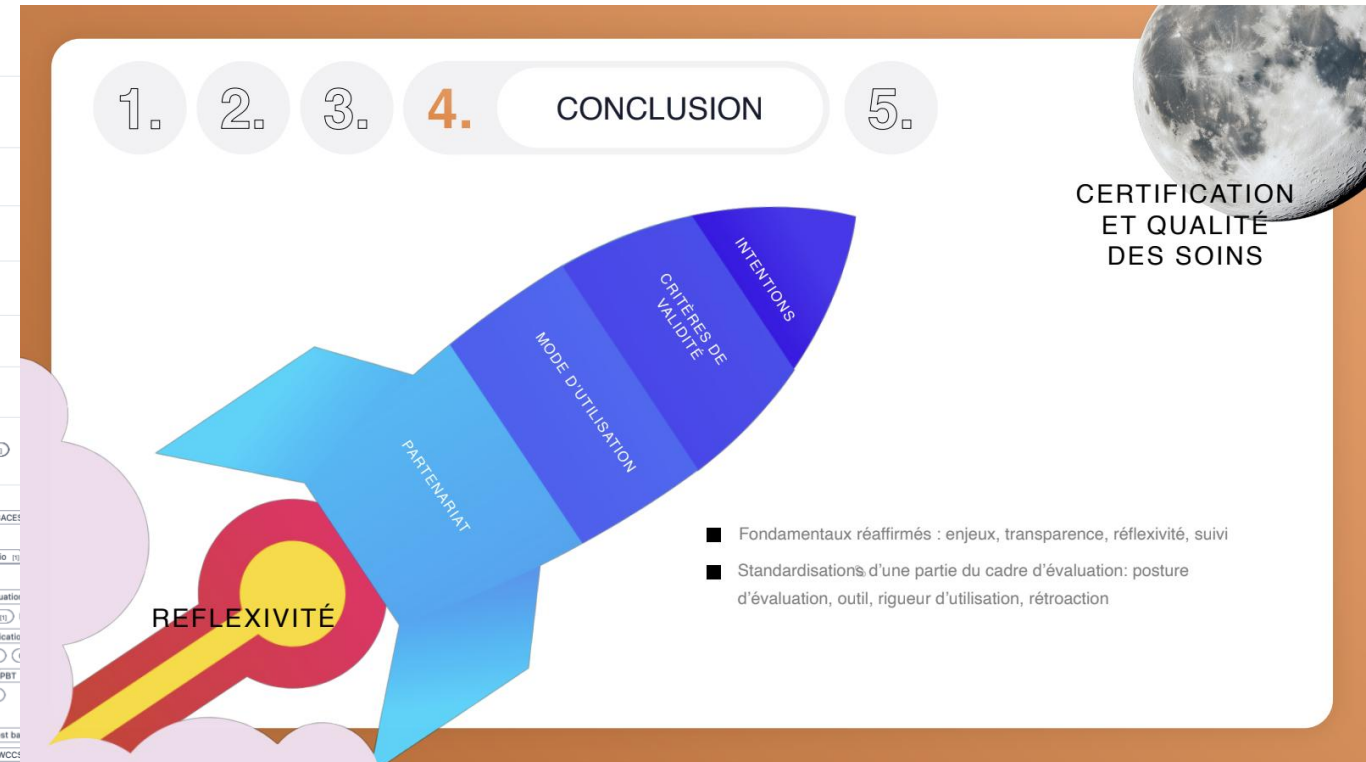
1. 2. 3. 4. CONCLUSION 5.

CERTIFICATION ET QUALITÉ DES SOINS

INTENTIONS

CRITÈRES DE VALIDITÉ

MODE D'UTILISATION

PARTENARIAT

REFLEXIVITÉ

Fondamentaux réaffirmés : enjeux, transparence, réflexivité, suivi

Standardisations d'une partie du cadre d'évaluation: posture d'évaluation, outil, rigueur d'utilisation, rétroaction